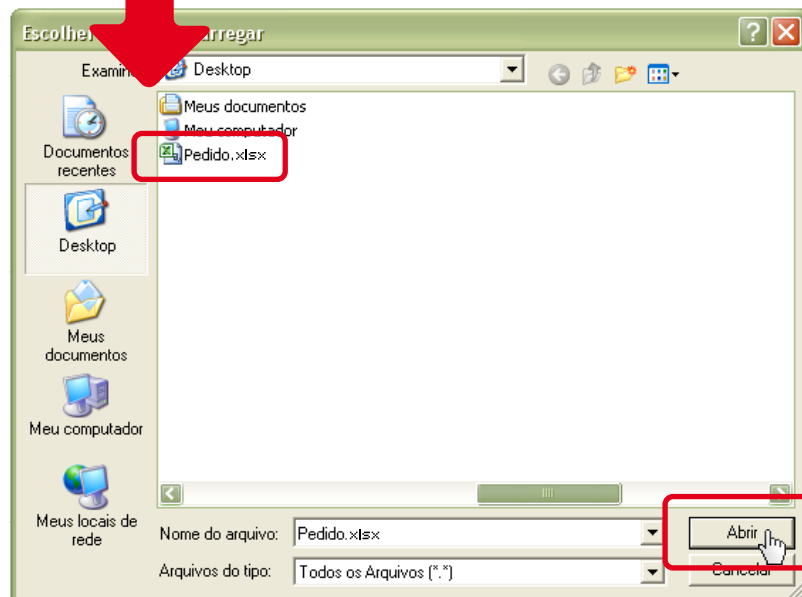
Escolhe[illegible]arregar

Examin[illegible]

Desktop

Meus documentos
Meu computador
Pedido.xlsx

Documentos recentes

Desktop

Meus documentos

Meu computador

Meus locais de rede

Nome do arquivo: Pedido.xlsx

Arquivos do tipo: Todos os Arquivos (*.*)

Abrir

Cancelar